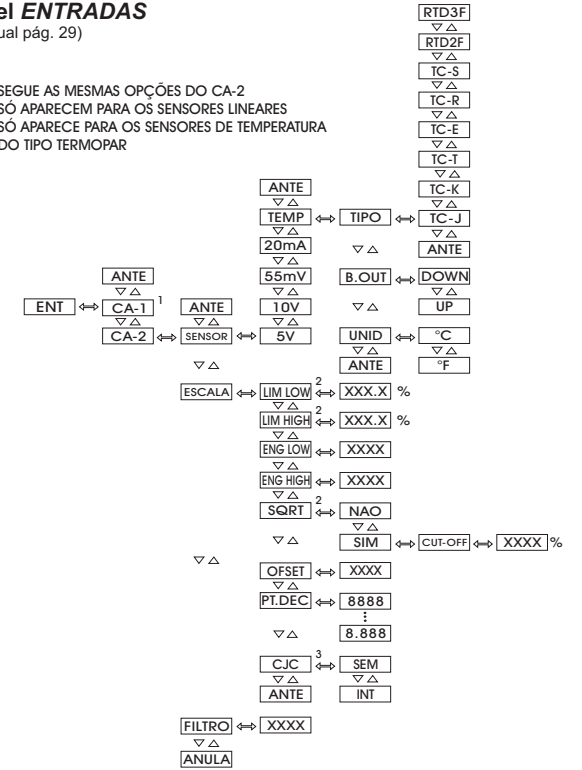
el ENTRADAS
ual pág. 29)

SEGUE AS MESMAS OPÇÕES DO CA-2
SÓ APARECEM PARA OS SENSORES LINEARES
SÓ APARECE PARA OS SENSORES DE TEMPERATURA
DO TIPO TERMOPAR

RTD3F
RTD2F
TC-S
TC-R
TC-E
TC-T
TC-K
TC-J
ANTE

ANTE
TEMP
20mA
55mV
10V
5V

TIPO
B.OUT
DOWN
UP
UNID
°C
°F
ANTE

ANTE
ENT
CA-1 1
CA-2
ANTE
SENSOR

ESCALA
LIM LOW 2
XXX.X %
LIM HIGH 2
XXX.X %
ENG LOW
XXXX
ENG HIGH
XXXX
SQRT 2
NAO
SIM
CUT-OFF
XXXX %
OFSET
XXXX
PT.DEC
8888
8.888
CJC 3
SEM
INT
ANTE

FILTRO
XXXX
ANULA